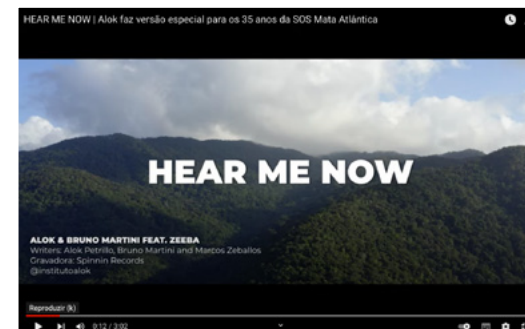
HEAR ME NOW | Alok faz versão especial para os 35 anos da SOS Mata Atlântica

HEAR ME NOW

ALOK & BRUNO MARTINI FEAT. ZEEBA
Writers: Alok Petrillo, Bruno Martini and Marcos Zeballos
Gravadora: Spinnin Records
@institutoalok

Reproduzir (k)

0:12 / 3:02